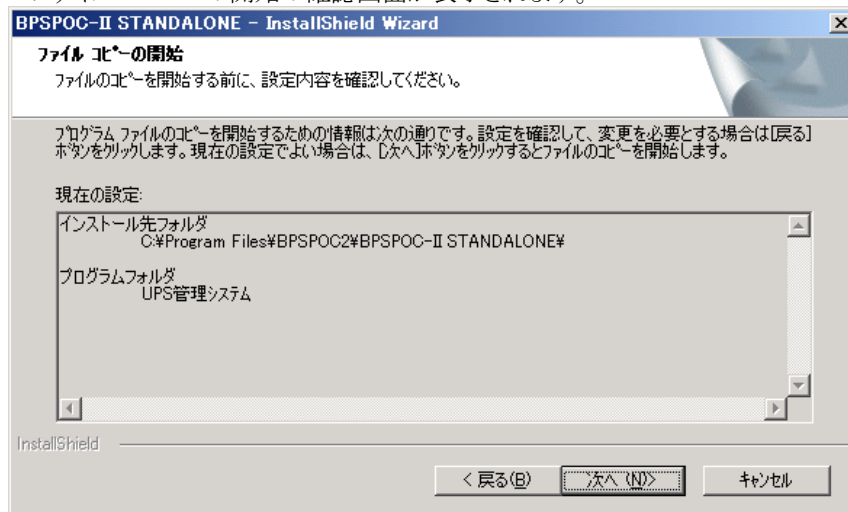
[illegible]

BPSPOC-II STANDALONE - InstallShield Wizard

ファイル コピーの開始

ファイルのコピーを開始する前に、設定内容を確認してください。

プログラム ファイルのコピーを開始するための情報は次の通りです。設定を確認して、変更を必要とする場合は[戻る]ボタンをクリックします。現在の設定でよい場合は、[次へ]ボタンをクリックするとファイルのコピーを開始します。

現在の設定:

インストール先フォルダ
C:¥Program Files¥BPSPOC2¥BPSPOC-II STANDALONE¥

プログラムフォルダ
UPS管理システム

InstallShield

< 戻る(B)

次へ (N)>

キャンセル